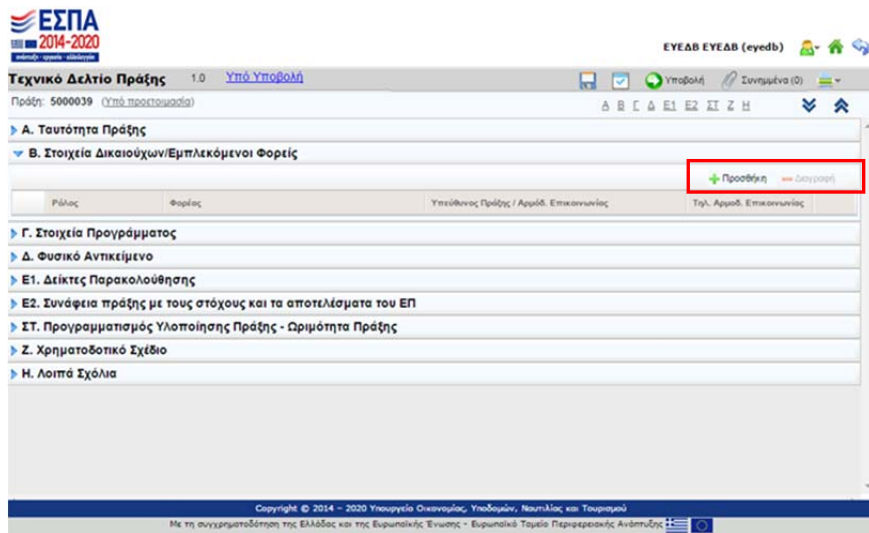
ΕΣΠΑ
2014-2020
ανάπτυξη · εργασία · αλληλεγγύη

ΕΥΕΔΒ ΕΥΕΔΒ (eyedb)

Τεχνικό Δελτίο Πράξης 1.0 Υπό Υποβολή

Υποβολή Συνημμένα (0)

Πράξη: 5000039 (Υπό προετοιμασία)

Α Β Γ Δ Ε1 Ε2 ΣΤ Ζ Η

Α. Ταυτότητα Πράξης

Β. Στοιχεία Δικαιούχων/Εμπλεκόμενοι Φορείς

Προσθήκη Διαγραφή

| Ρόλος | Φορέας | Υπεύθυνος Πράξης / Αρμόδ. Επικοινωνίας | Τηλ. Αρμοδ. Επικοινωνίας |
|---|---|---|---|

Γ. Στοιχεία Προγράμματος

Δ. Φυσικό Αντικείμενο

Ε1. Δείκτες Παρακολούθησης

Ε2. Συνάφεια πράξης με τους στόχους και τα αποτελέσματα του ΕΠ

ΣΤ. Προγραμματισμός Υλοποίησης Πράξης - Ωριμότητα Πράξης

Ζ. Χρηματοδοτικό Σχέδιο

Η. Λοιπά Σχόλια

Copyright © 2014 – 2020 Υπουργείο Οικονομίας, Υποδομών, Ναυτιλίας και Τουρισμού

Με τη συγχρηματοδότηση της Ελλάδας και της Ευρωπαϊκής Ένωσης – Ευρωπαϊκό Ταμείο Περιφερειακής Ανάπτυξης